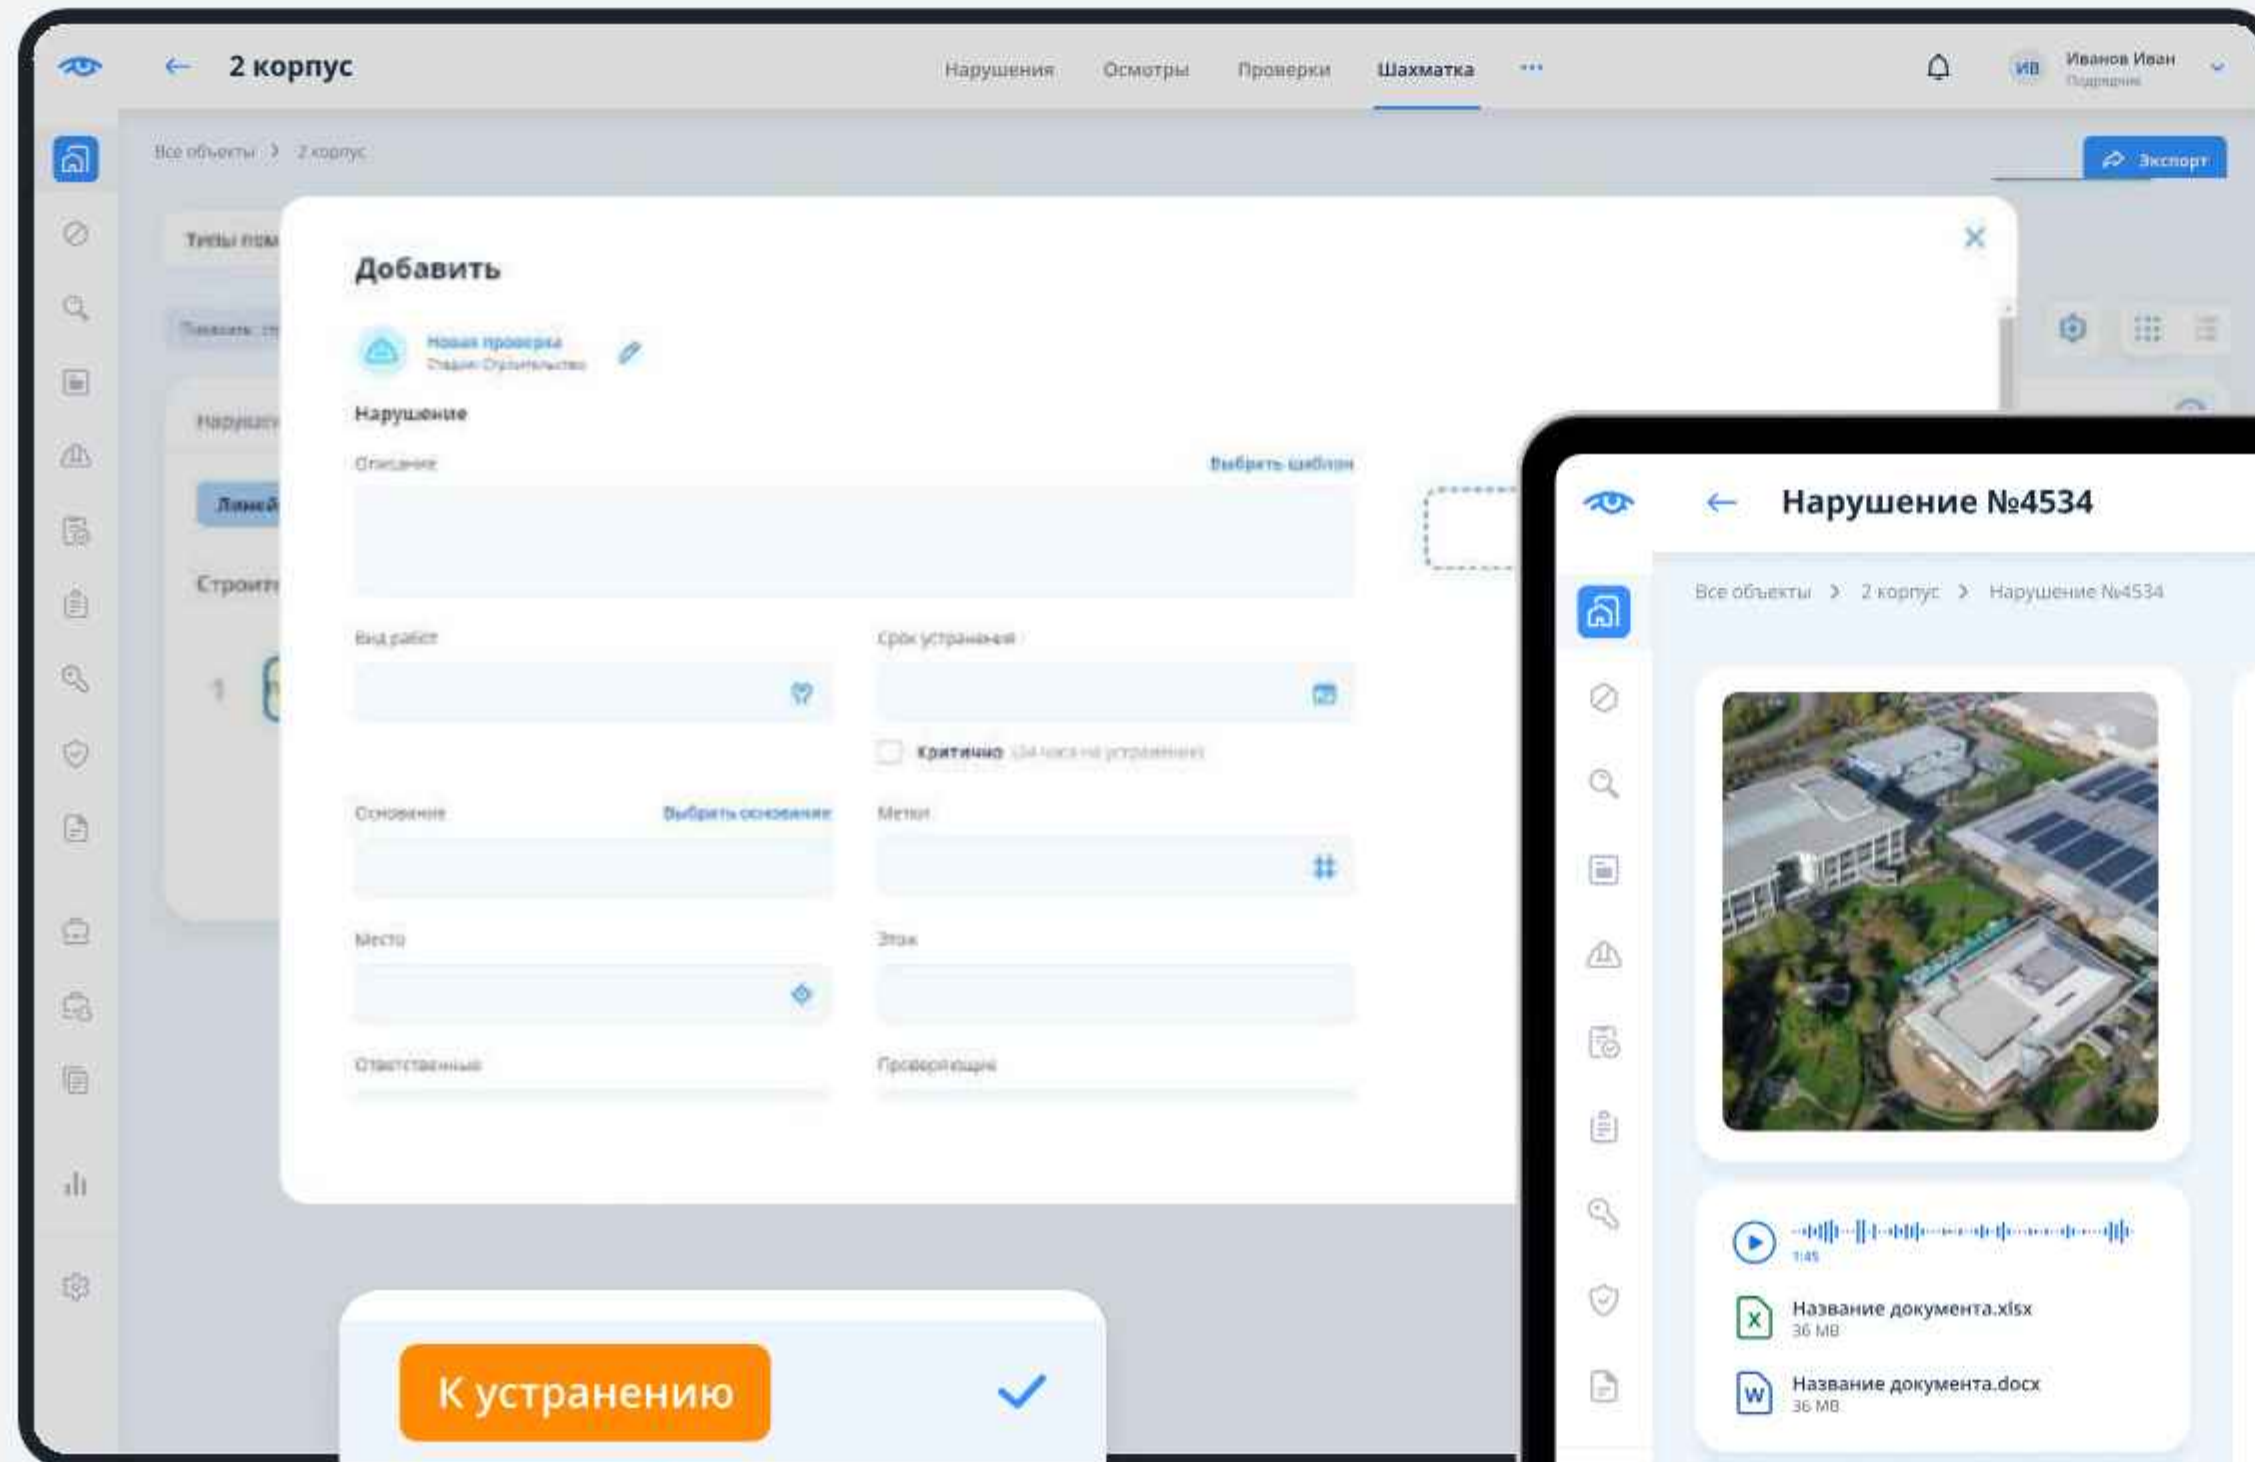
2 корпус

Нарушения Осмотры Проверки Шахматка ···

ИВ Иванов Иван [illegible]

Все объекты > 2 корпус

Экспорт

Типы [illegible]

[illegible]

Наруш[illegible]

Линей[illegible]

Строит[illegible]

1

Добавить

Новая проверка
Стадия: Строительство

Нарушение

Описание

Выбрать шаблон

Вид работ

Срок устранения

Критично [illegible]

Основание

Выбрать основание

Метки

Место

Этаж

Ответственные

Проверяющие

К устранению

Нарушение №4534

Все объекты > 2 корпус > Нарушение №4534

1:45

Название документа.xlsx
36 MB

Название документа.docx
36 MB